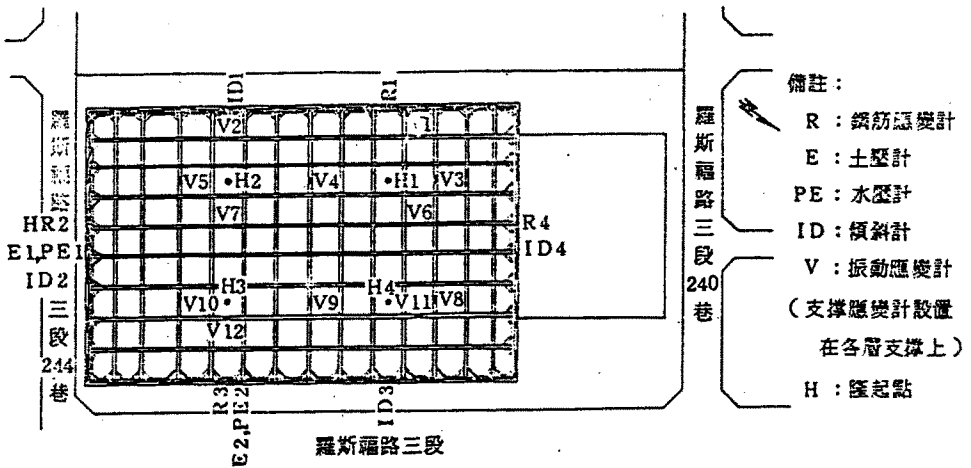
ID1
R1
V2
V1
V5
•H2
V4
•H1
V3
V7
V6
羅斯福路
HR2
E1,PE1
ID2
三段244巷
R4
ID4
H3
H4
V10
V9
•V11
V8
V12
R3
E2,PE2
ID3
羅斯福路三段
羅斯福路三段240巷

備註：
R：鋼筋應變計
E：土壓計
PE：水壓計
ID：傾斜計
V：振動應變計
（支撐應變計設置在各層支撐上）
H：隆起點